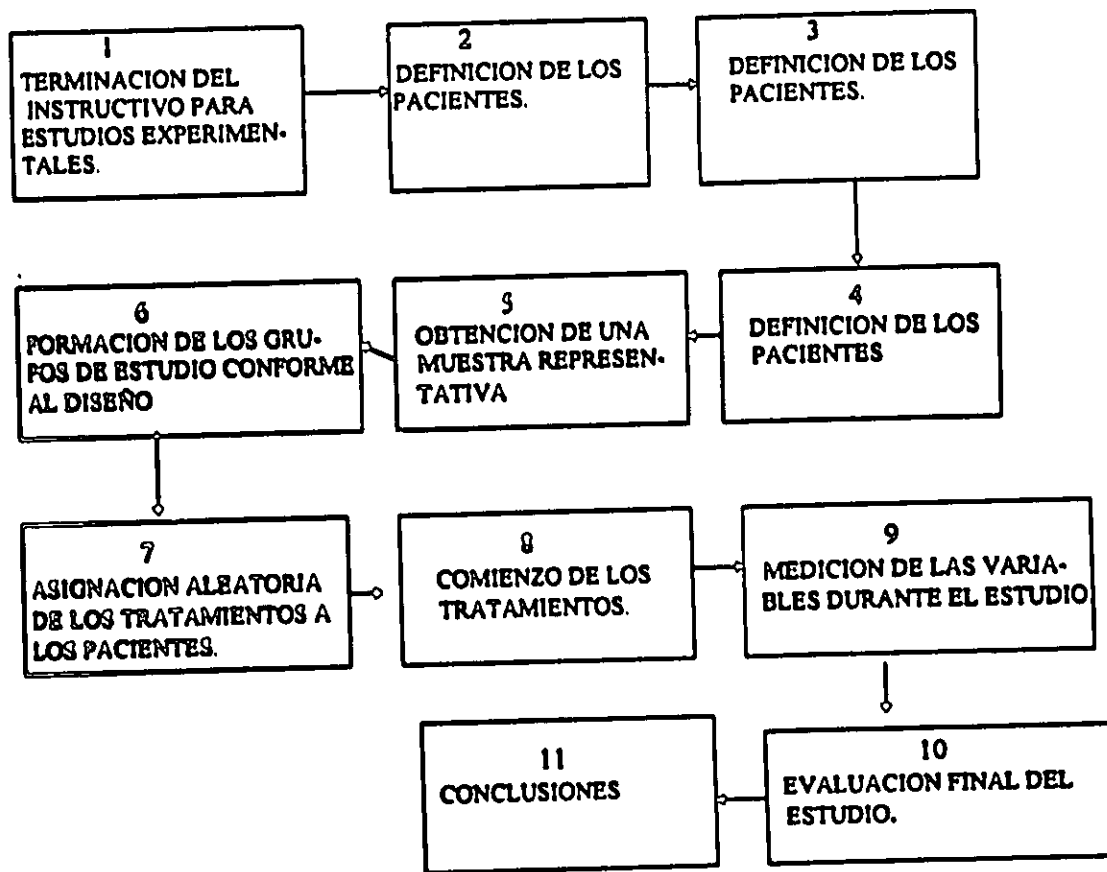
1
TERMINACION DEL INSTRUCTIVO PARA ESTUDIOS EXPERIMENTALES.

2
DEFINICION DE LOS PACIENTES.

3
DEFINICION DE LOS PACIENTES.

4
DEFINICION DE LOS PACIENTES

5
OBTENCION DE UNA MUESTRA REPRESENTATIVA

6
FORMACION DE LOS GRUPOS DE ESTUDIO CONFORME AL DISEÑO

7
ASIGNACION ALEATORIA DE LOS TRATAMIENTOS A LOS PACIENTES.

8
COMIENZO DE LOS TRATAMIENTOS.

9
MEDICION DE LAS VARIABLES DURANTE EL ESTUDIO

10
EVALUACION FINAL DEL ESTUDIO.

11
CONCLUSIONES